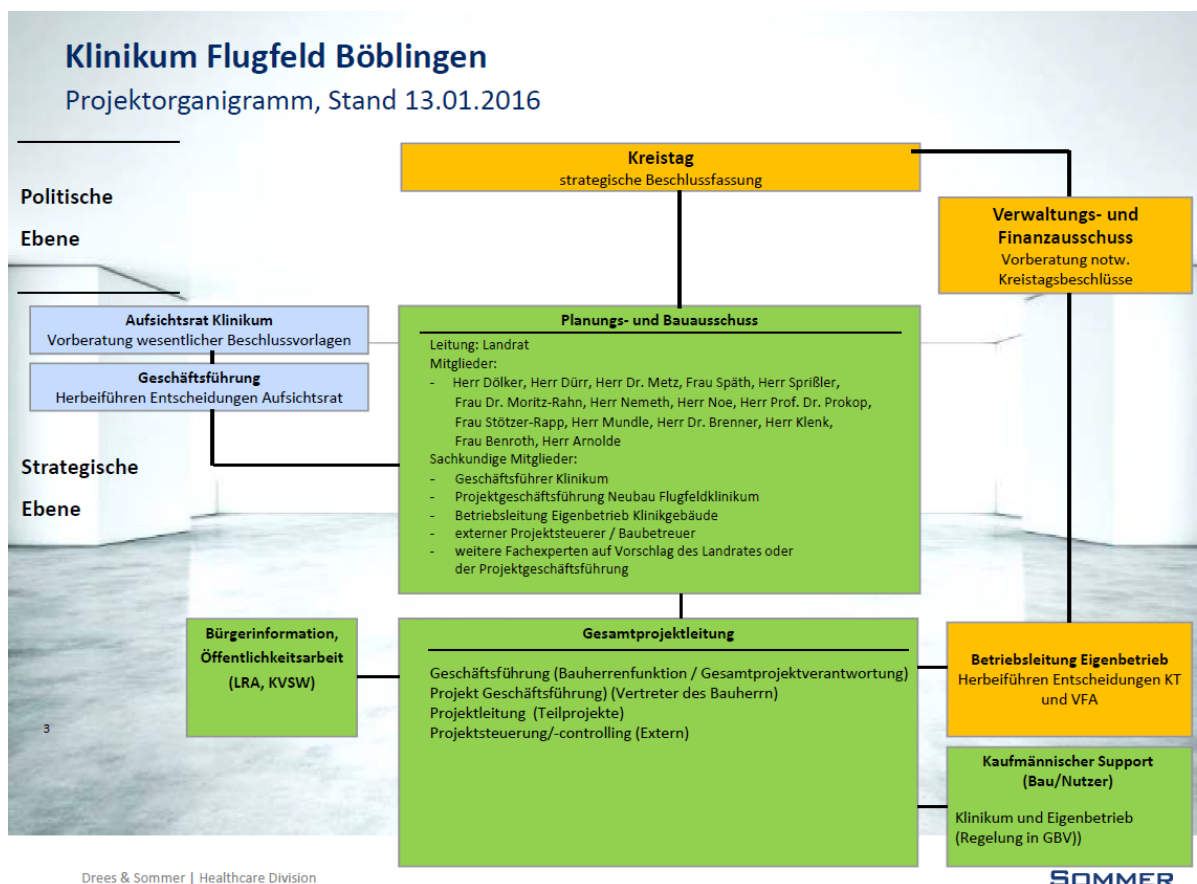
Klinikum Flugfeld Böblingen
Projektorganigramm, Stand 13.01.2016

Politische
Ebene

Kreistag
strategische Beschlussfassung

Verwaltungs- und Finanzausschuss
Vorberatung notw. Kreistagsbeschlüsse

Aufsichtsrat Klinikum
Vorberatung wesentlicher Beschlussvorlagen

Geschäftsführung
Herbeiführen Entscheidungen Aufsichtsrat

Strategische
Ebene

Planungs- und Bauausschuss
Leitung: Landrat
Mitglieder:
- Herr Dölker, Herr Dürr, Herr Dr. Metz, Frau Späth, Herr Sprißler, Frau Dr. Moritz-Rahn, Herr Nemeth, Herr Noe, Herr Prof. Dr. Prokop, Frau Stötzer-Rapp, Herr Mundle, Herr Dr. Brenner, Herr Klenk, Frau Benroth, Herr Arnolde
Sachkundige Mitglieder:
- Geschäftsführer Klinikum
- Projektgeschäftsführung Neubau Flugfeldklinikum
- Betriebsleitung Eigenbetrieb Klinikgebäude
- externer Projektsteuerer / Baubetreuer
- weitere Fachexperten auf Vorschlag des Landrates oder der Projektgeschäftsführung

Bürgerinformation, Öffentlichkeitsarbeit
(LRA, KVSW)

Gesamtprojektleitung
Geschäftsführung (Bauherrenfunktion / Gesamtprojektverantwortung)
Projekt Geschäftsführung) (Vertreter des Bauherrn)
Projektleitung (Teilprojekte)
Projektsteuerung/-controlling (Extern)

Betriebsleitung Eigenbetrieb
Herbeiführen Entscheidungen KT und VFA

Kaufmännischer Support
(Bau/Nutzer)
Klinikum und Eigenbetrieb
(Regelung in GBV))

3

Drees & Sommer | Healthcare Division
SOMMER